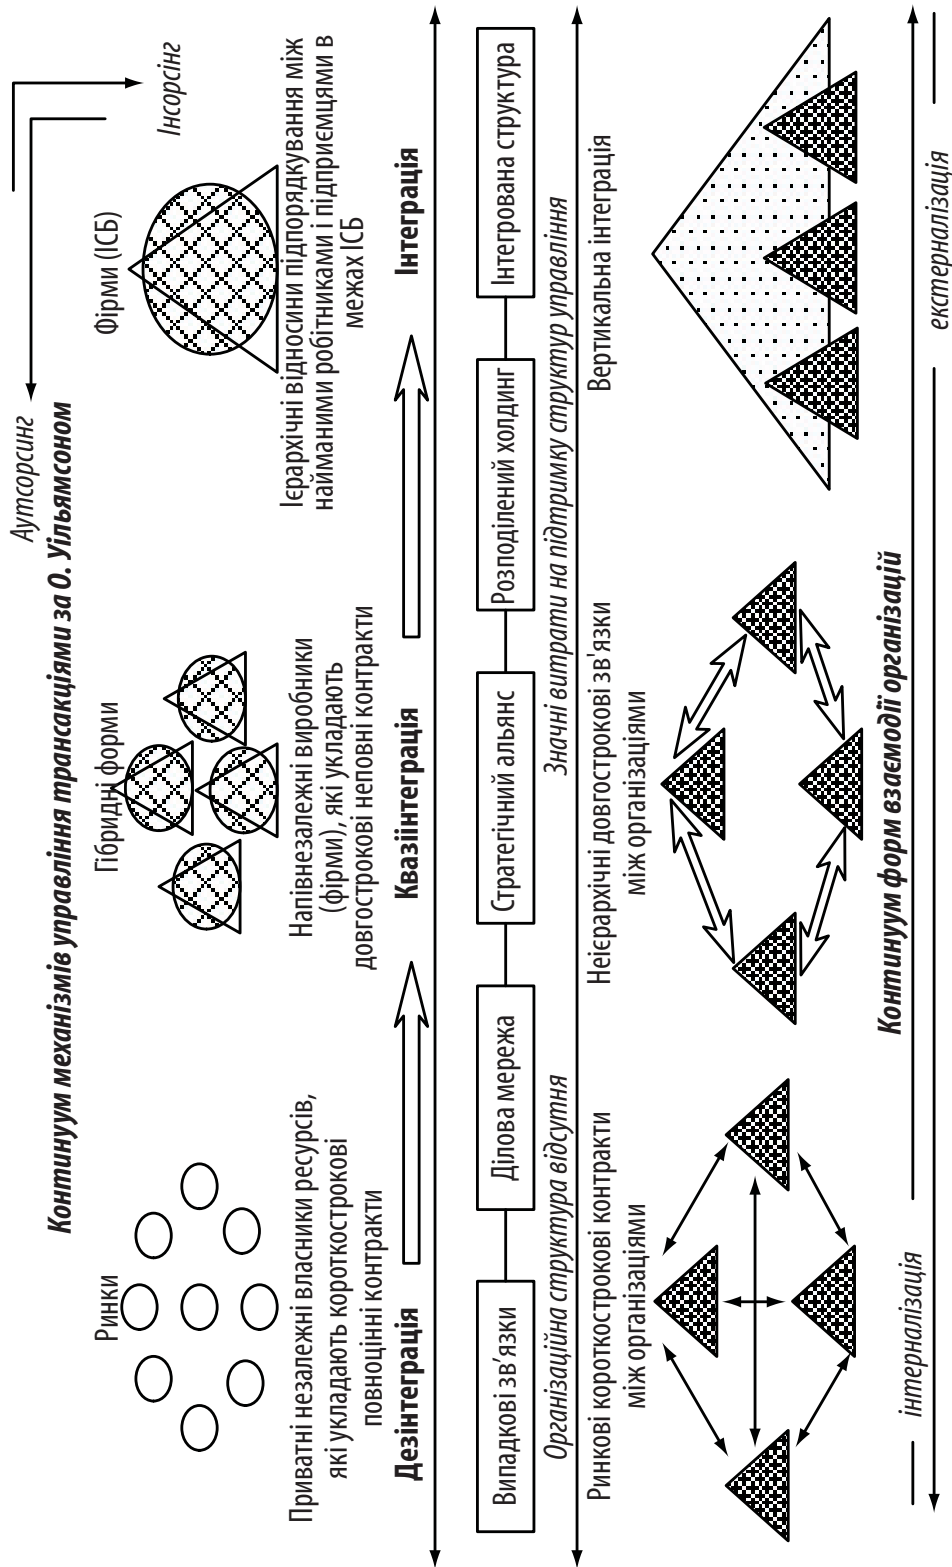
Континуум механізмів управління трансакціями за О. Уільямсоном

Аутсорсинг

Інсорсінг

Ринки

Гібридні форми

Фірми (ІСБ)

Приватні незалежні власники ресурсів, які укладають короткострокові повноцінні контракти

Напівнезалежні виробники (фірми), які укладають довгострокові неповні контракти

Ієрархічні відносини підпорядкування між найманими робітниками і підприємцями в межах ІСБ

Дезінтеграція

Квазіінтеграція

Інтеграція

Випадкові зв'язки

Ділова мережа

Стратегічний альянс

Розподілений холдинг

Інтегрована структура

Організаційна структура відсутня

Значні витрати на підтримку структур управління

Ринкові короткострокові контракти між організаціями

Неієрархічні довгострокові зв'язки між організаціями

Вертикальна інтеграція

Континуум форм взаємодії організацій

інтерналізація

екстерналізація